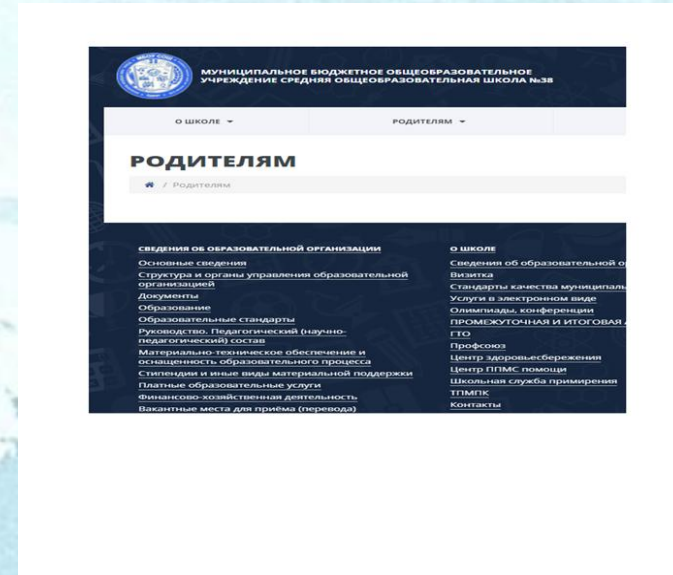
МУНИЦИПАЛЬНОЕ БЮДЖЕТНОЕ ОБЩЕОБРАЗОВАТЕЛЬНОЕ УЧРЕЖДЕНИЕ СРЕДНЯЯ ОБЩЕОБРАЗОВАТЕЛЬНАЯ ШКОЛА №38

О ШКОЛЕ ▾
РОДИТЕЛЯМ ▾

РОДИТЕЛЯМ

/ Родителям

СВЕДЕНИЯ ОБ ОБРАЗОВАТЕЛЬНОЙ ОРГАНИЗАЦИИ
Основные сведения
Структура и органы управления образовательной организацией
Документы
Образование
Образовательные стандарты
Руководство. Педагогический (научно-педагогический) состав
Материально-техническое обеспечение и оснащенность образовательного процесса
Стипендии и иные виды материальной поддержки
Платные образовательные услуги
Финансово-хозяйственная деятельность
Вакантные места для приёма (перевода)

О ШКОЛЕ
Сведения об образовательной о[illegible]
Визитка
Стандарты качества муниципаль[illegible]
Услуги в электронном виде
Олимпиады, конференции
ПРОМЕЖУТОЧНАЯ И ИТОГОВАЯ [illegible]
ГТО
Профсоюз
Центр здоровьесбережения
Центр ППМС помощи
Школьная служба примирения
ТПМПК
Контакты